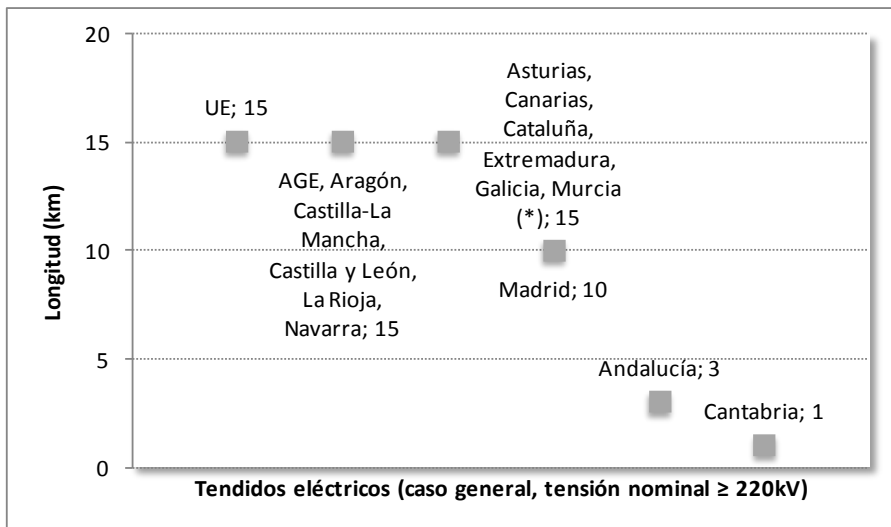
Longitud (km)

20

15

10

5

0

UE; 15

AGE, Aragón, Castilla-La Mancha, Castilla y León, La Rioja, Navarra; 15

Asturias, Canarias, Cataluña, Extremadura, Galicia, Murcia (*); 15

Madrid; 10

Andalucía; 3

Cantabria; 1

Tendidos eléctricos (caso general, tensión nominal ≥ 220kV)